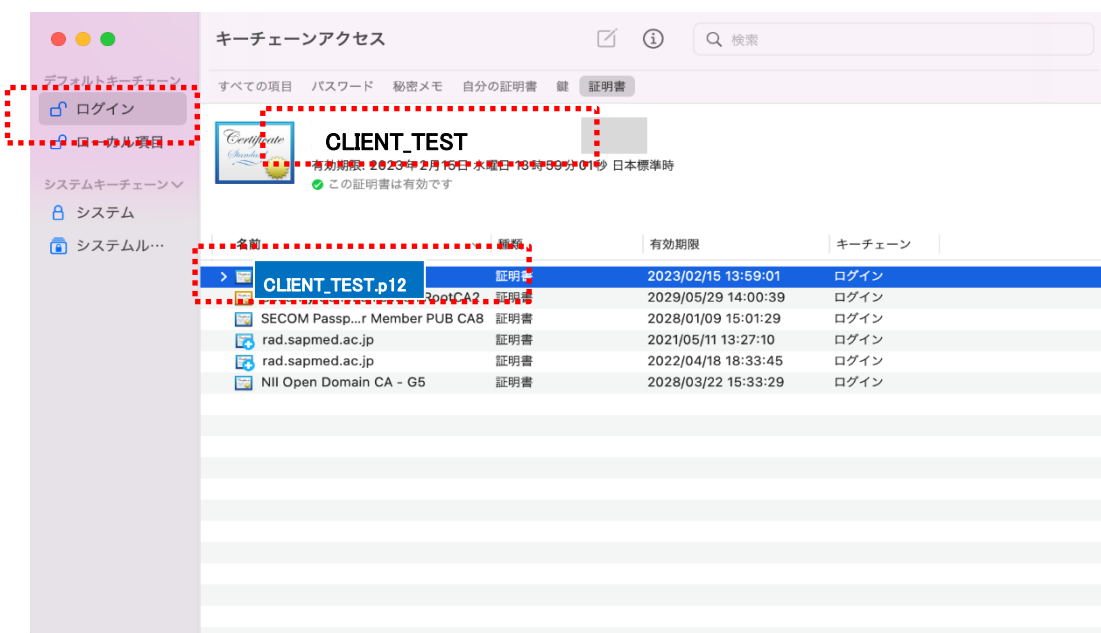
デフォルトキーチェーン

ログイン

ローカル項目

システムキーチェーン

システム

システムル…

キーチェーンアクセス

検索

すべての項目 パスワード 秘密メモ 自分の証明書 鍵 証明書

Certificate Standard

CLIENT_TEST

有効期限: 2023年2月15日 水曜日 13時59分01秒 日本標準時

この証明書は有効です

| 名前 | 種類 | 有効期限 | キーチェーン |
|---|---|---|---|
| CLIENT_TEST.p12 | 証明書 | 2023/02/15 13:59:01 | ログイン |
| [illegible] RootCA2 | 証明書 | 2029/05/29 14:00:39 | ログイン |
| SECOM Passp...r Member PUB CA8 | 証明書 | 2028/01/09 15:01:29 | ログイン |
| rad.sapmed.ac.jp | 証明書 | 2021/05/11 13:27:10 | ログイン |
| rad.sapmed.ac.jp | 証明書 | 2022/04/18 18:33:45 | ログイン |
| NII Open Domain CA - G5 | 証明書 | 2028/03/22 15:33:29 | ログイン |